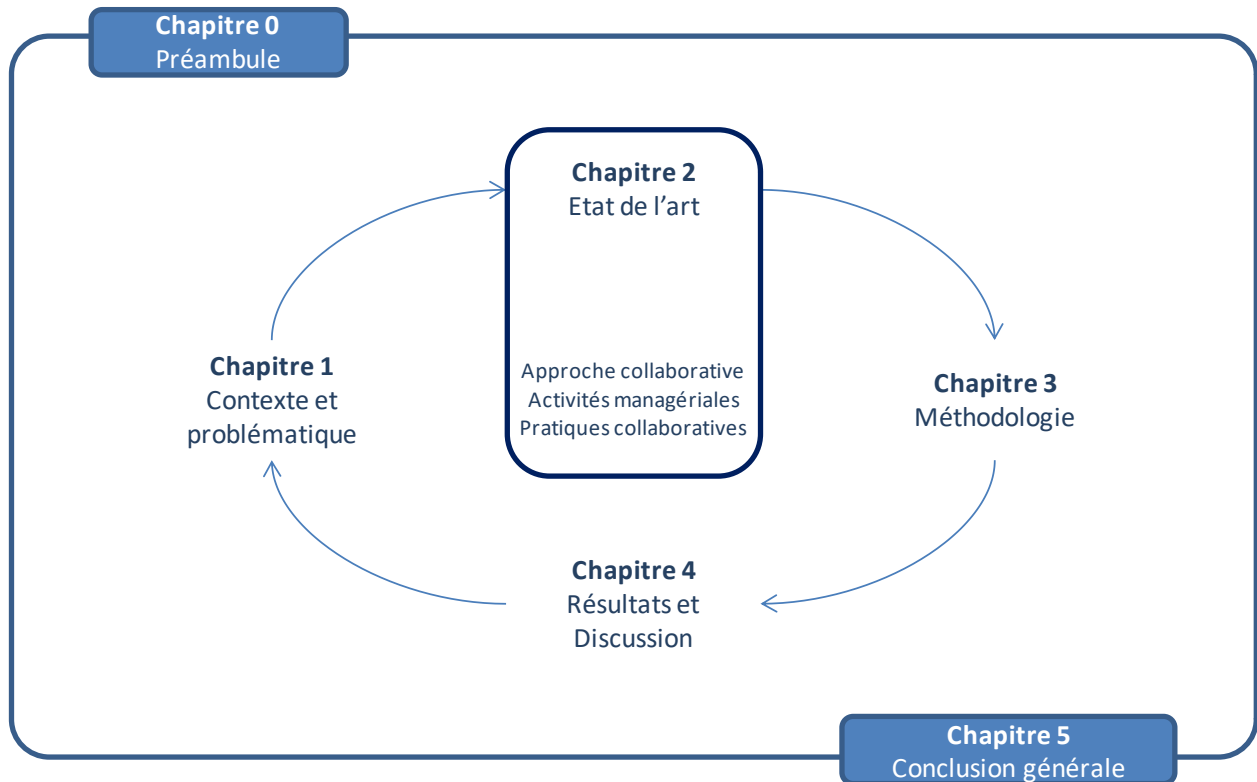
Chapitre 0
Préambule

Chapitre 2
Etat de l'art

Approche collaborative
Activités managériales
Pratiques collaboratives

Chapitre 1
Contexte et problématique

Chapitre 3
Méthodologie

Chapitre 4
Résultats et Discussion

Chapitre 5
Conclusion générale